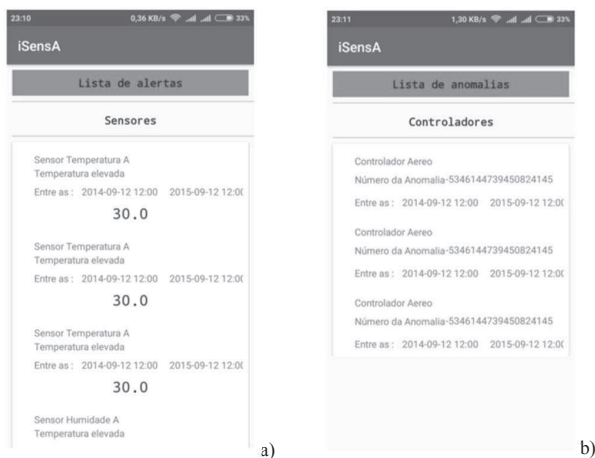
23:10 0,36 KB/s 33%

iSensA

Lista de alertas

Sensores

Sensor Temperatura A
Temperatura elevada

Entre as : 2014-09-12 12:00 2015-09-12 12:0(

30.0

Sensor Temperatura A
Temperatura elevada

Entre as : 2014-09-12 12:00 2015-09-12 12:0(

30.0

Sensor Temperatura A
Temperatura elevada

Entre as : 2014-09-12 12:00 2015-09-12 12:0(

30.0

Sensor Humidade A
Temperatura elevada

a)

23:11 1,30 KB/s 33%

iSensA

Lista de anomalias

Controladores

Controlador Aereo
Número da Anomalia-5346144739450824145

Entre as : 2014-09-12 12:00 2015-09-12 12:0(

Controlador Aereo
Número da Anomalia-5346144739450824145

Entre as : 2014-09-12 12:00 2015-09-12 12:0(

Controlador Aereo
Número da Anomalia-5346144739450824145

Entre as : 2014-09-12 12:00 2015-09-12 12:0(

b)